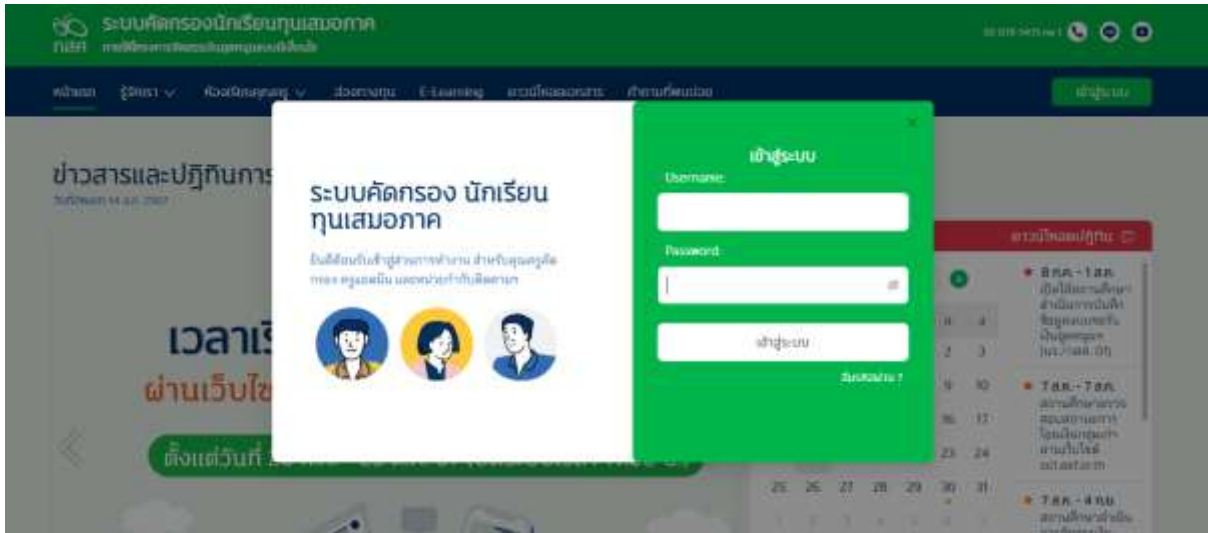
กสศ ระบบคัดกรองนักเรียนทุนเสมอภาค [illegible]

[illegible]

หน้าแรก รู้จักเรา ห้องเรียนคุณครู ช่องทางทุน E-Learning ดาวน์โหลดเอกสาร คำถามที่พบบ่อย

เข้าสู่ระบบ

ข่าวสารและปฏิทินการ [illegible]

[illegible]

ระบบคัดกรอง นักเรียนทุนเสมอภาค

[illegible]

เข้าสู่ระบบ

Username

Password

เข้าสู่ระบบ

ลืมรหัสผ่าน ?

×

เวลาเริ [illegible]

ผ่านเว็บไซ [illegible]

ตั้งแต่วันที่ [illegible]

ดาวน์โหลดปฏิทิน

8 ก.ค. - 1 ส.ค. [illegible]

7 ส.ค. - 7 ส.ค. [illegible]

7 ส.ค. - 4 ก.ย. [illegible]

2 3 9 10 16 17 23 24 25 26 27 28 29 30 31